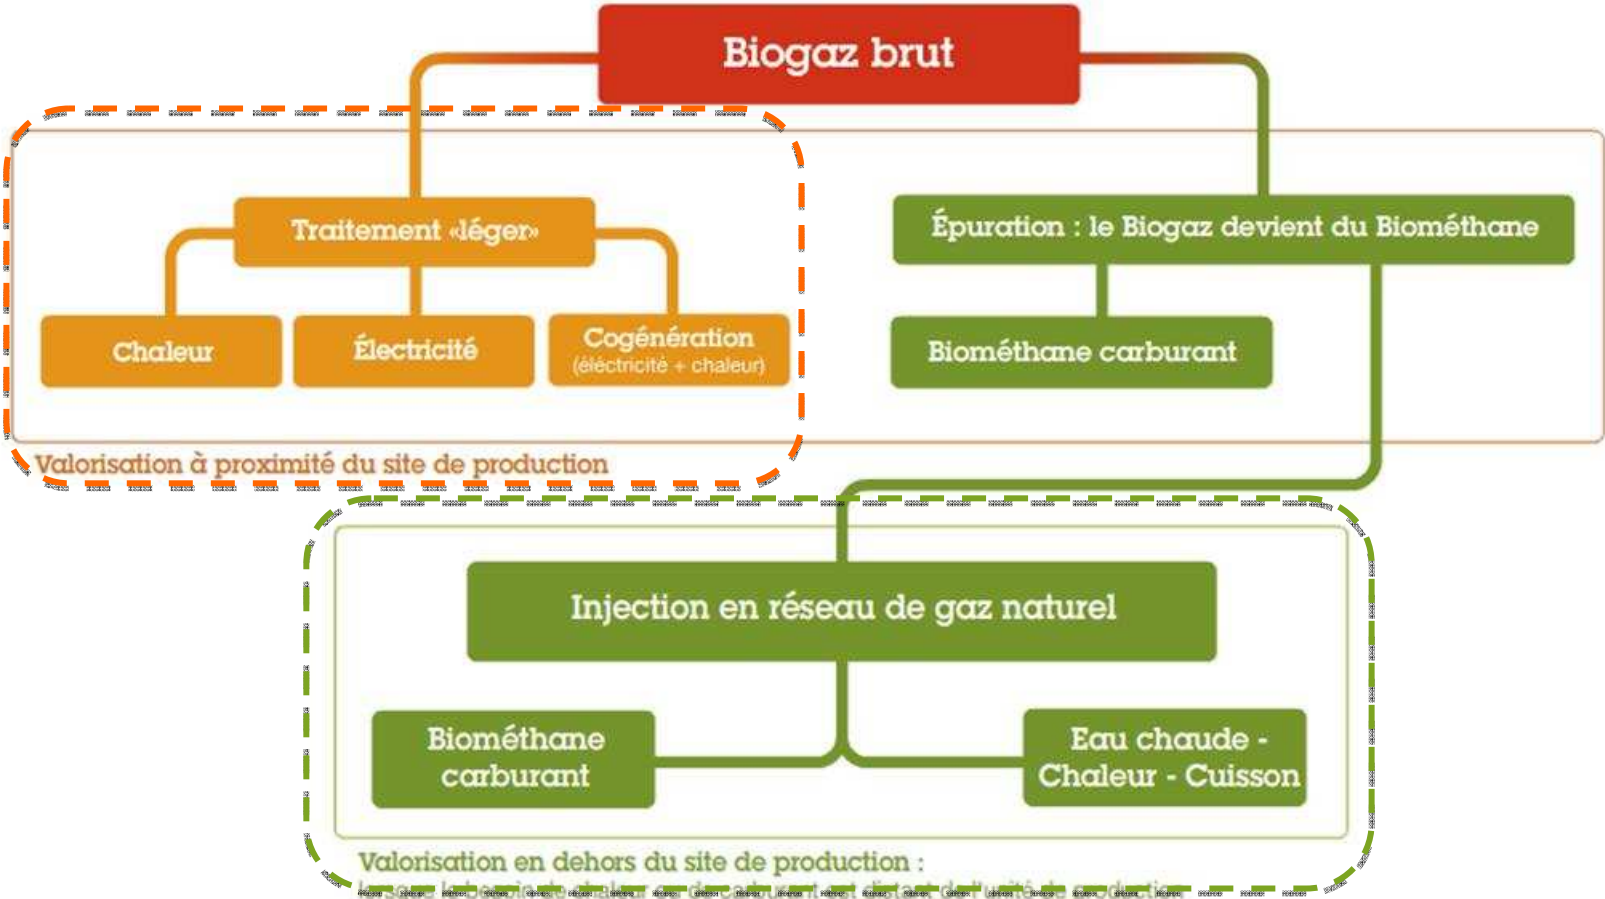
Biogaz brut

Traitement «léger»

Chaleur

Électricité

Cogénération
(éléctricité + chaleur)

Valorisation à proximité du site de production

Épuration : le Biogaz devient du Biométhane

Biométhane carburant

Injection en réseau de gaz naturel

Biométhane carburant

Eau chaude - Chaleur - Cuisson

Valorisation en dehors du site de production :
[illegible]